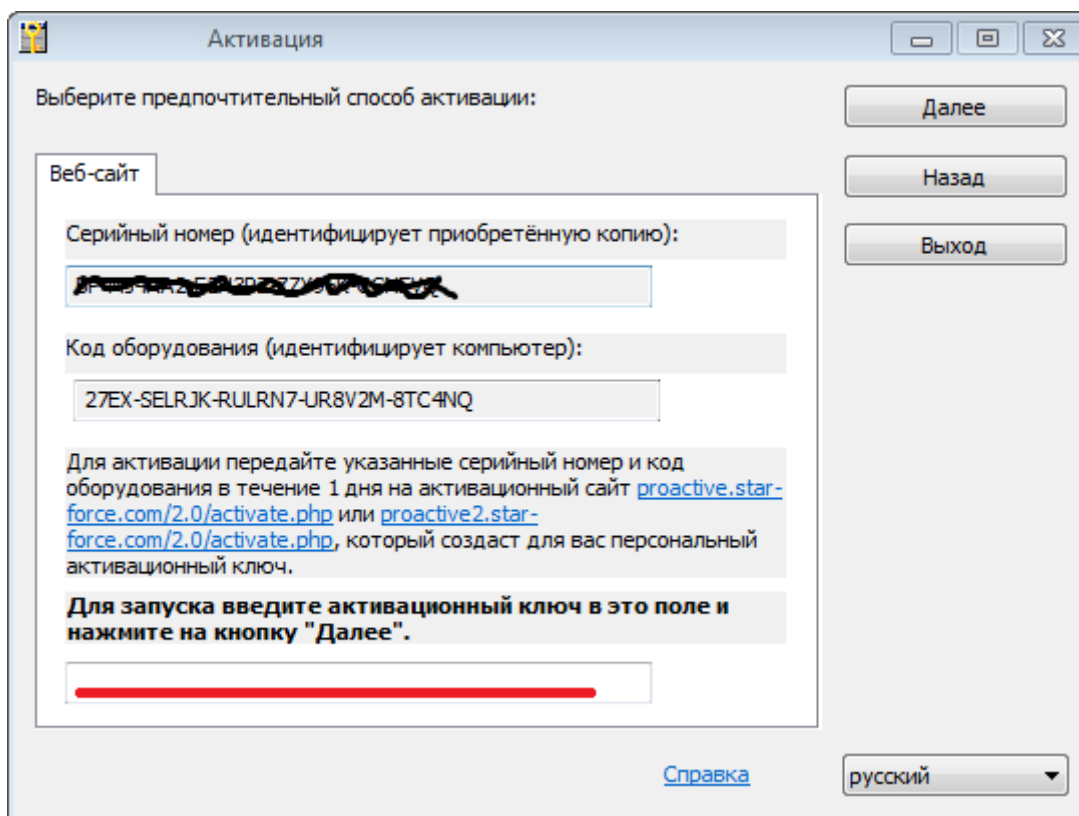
Активация

Выберите предпочтительный способ активации:

Далее

Назад

Выход

Веб-сайт

Серийный номер (идентифицирует приобретённую копию):

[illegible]

Код оборудования (идентифицирует компьютер):

27EX-SELRJK-RULRN7-UR8V2M-8TC4NQ

Для активации передайте указанные серийный номер и код оборудования в течение 1 дня на активационный сайт proactive.star-force.com/2.0/activate.php или proactive2.star-force.com/2.0/activate.php, который создаст для вас персональный активационный ключ.

Для запуска введите активационный ключ в это поле и нажмите на кнопку "Далее".

Справка

русский